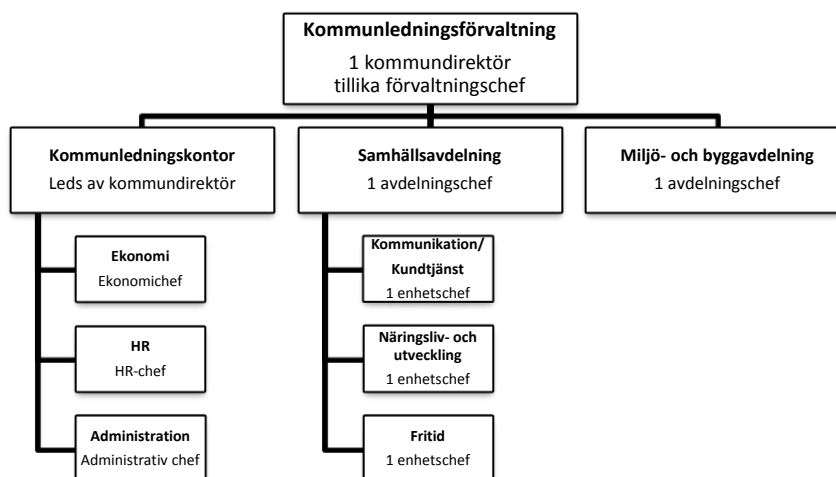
Kommunledningsförvaltning
1 kommundirektör
tillika förvaltningschef

Kommunledningskontor
Leds av kommundirektör

Ekonomi
Ekonomichef

HR
HR-chef

Administration
Administrativ chef

Samhällsavdelning
1 avdelningschef

Kommunikation/
Kundtjänst
1 enhetschef

Näringsliv- och utveckling
1 enhetschef

Fritid
1 enhetschef

Miljö- och byggavdelning
1 avdelningschef